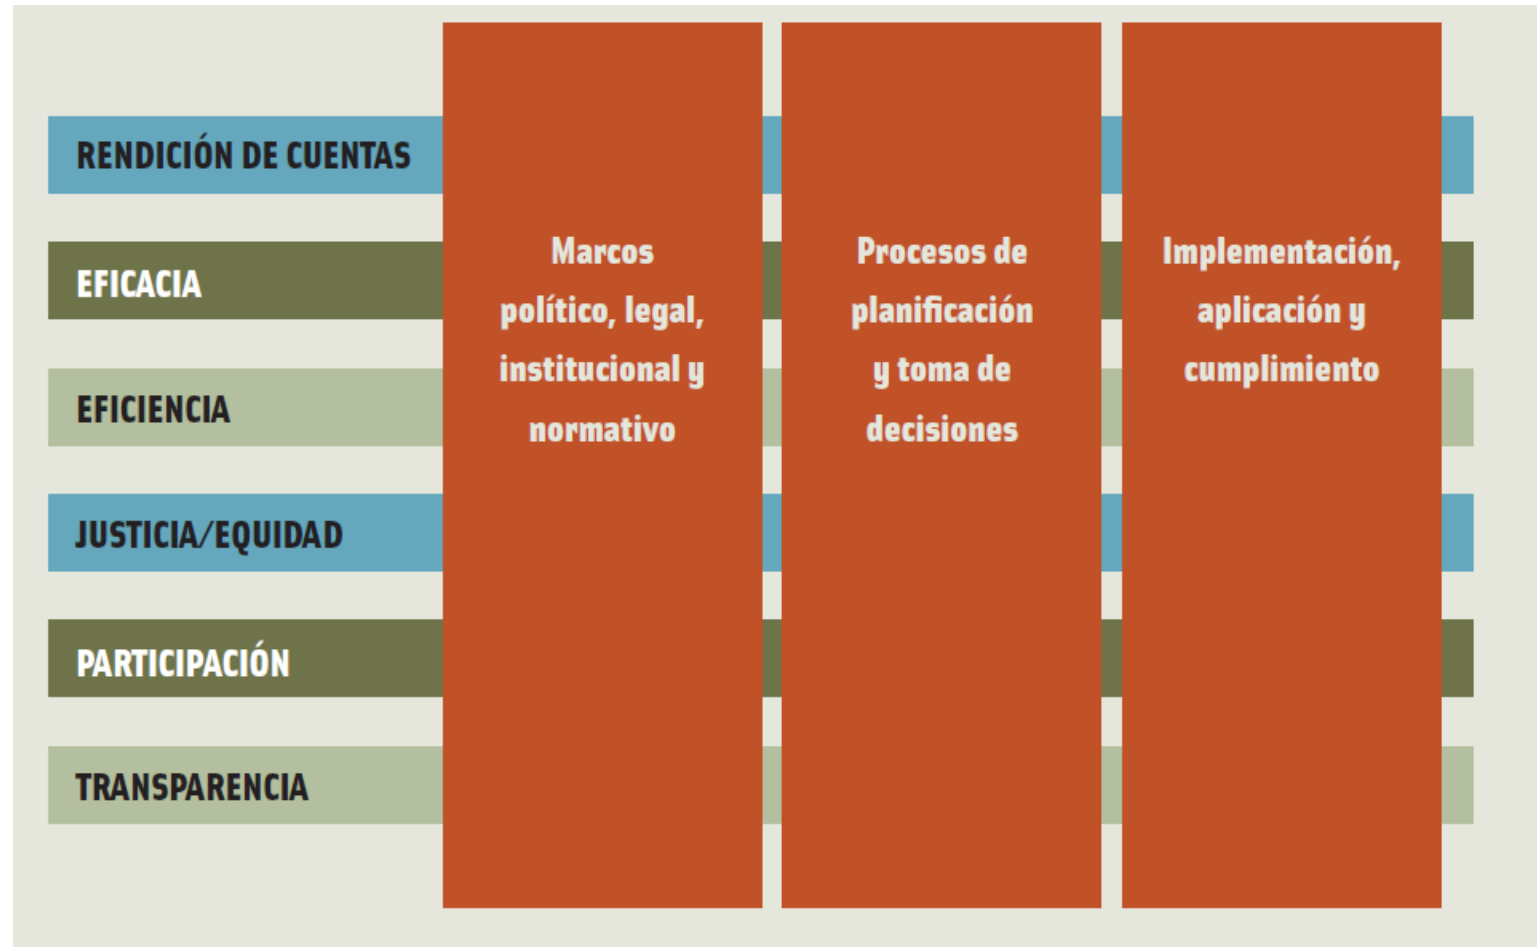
RENDICIÓN DE CUENTAS

EFICACIA

EFICIENCIA

JUSTICIA/EQUIDAD

PARTICIPACIÓN

TRANSPARENCIA

Marcos político, legal, institucional y normativo

Procesos de planificación y toma de decisiones

Implementación, aplicación y cumplimiento